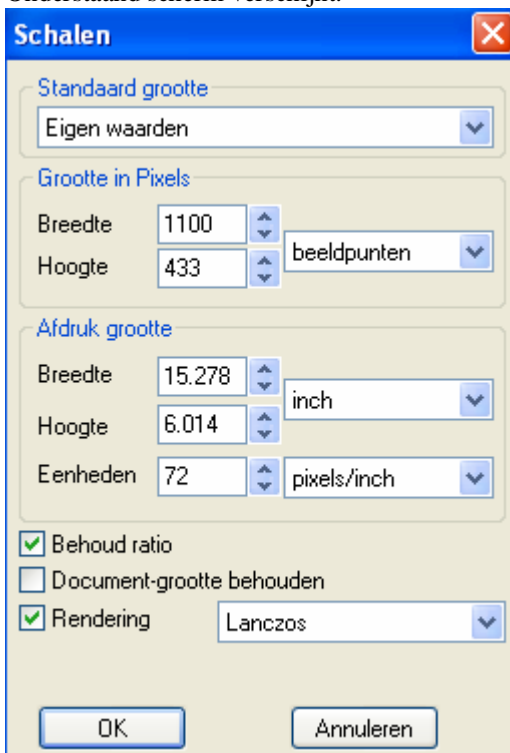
Onderstaand scherm verschijnt:

Schalen

Standaard grootte

Eigen waarden

Grootte in Pixels

Breedte 1100

Hoogte 433

beeldpunten

Afdruk grootte

Breedte 15.278

inch

Hoogte 6.014

Eenheden 72

pixels/inch

Behoud ratio

Document-grootte behouden

Rendering

Lanczos

OK

Annuleren